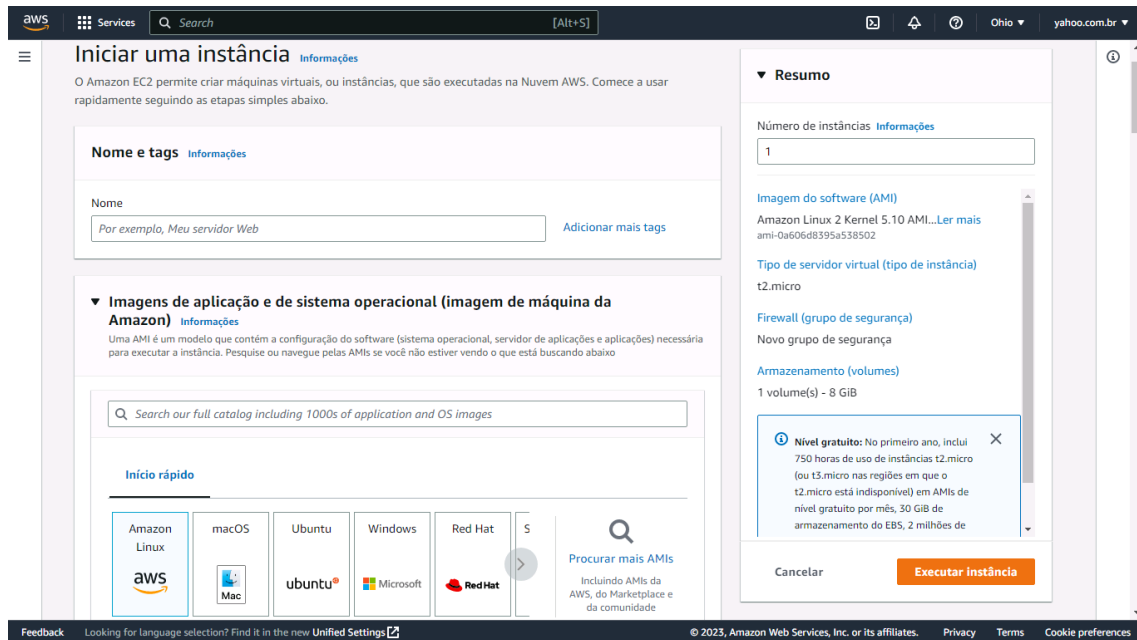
aws Services Search [Alt+S] Ohio ▾ yahoo.com.br ▾

Iniciar uma instância Informações

O Amazon EC2 permite criar máquinas virtuais, ou instâncias, que são executadas na Nuvem AWS. Comece a usar rapidamente seguindo as etapas simples abaixo.

Nome e tags Informações

Nome

Por exemplo, Meu servidor Web

Adicionar mais tags

▼ Imagens de aplicação e de sistema operacional (imagem de máquina da Amazon) Informações

Uma AMI é um modelo que contém a configuração do software (sistema operacional, servidor de aplicações e aplicações) necessária para executar a instância. Pesquise ou navegue pelas AMIs se você não estiver vendo o que está buscando abaixo

Search our full catalog including 1000s of application and OS images

Início rápido

| Amazon Linux | macOS | Ubuntu | Windows | Red Hat | S |
|---|---|---|---|---|---|
| aws | Mac | ubuntu | Microsoft | Red Hat | |

Procurar mais AMIs

Incluindo AMIs da AWS, do Marketplace e da comunidade

▼ Resumo

Número de instâncias Informações

1

Imagem do software (AMI)

Amazon Linux 2 Kernel 5.10 AMI...Ler mais

ami-0a606d8395a538502

Tipo de servidor virtual (tipo de instância)

t2.micro

Firewall (grupo de segurança)

Novo grupo de segurança

Armazenamento (volumes)

1 volume(s) - 8 GiB

Nível gratuito: No primeiro ano, inclui 750 horas de uso de instâncias t2.micro (ou t3.micro nas regiões em que o t2.micro está indisponível) em AMIs de nível gratuito por mês, 30 GiB de armazenamento do EBS, 2 milhões de

Cancelar

Executar instância

Feedback Looking for language selection? Find it in the new Unified Settings

© 2023, Amazon Web Services, Inc. or its affiliates. Privacy Terms Cookie preferences